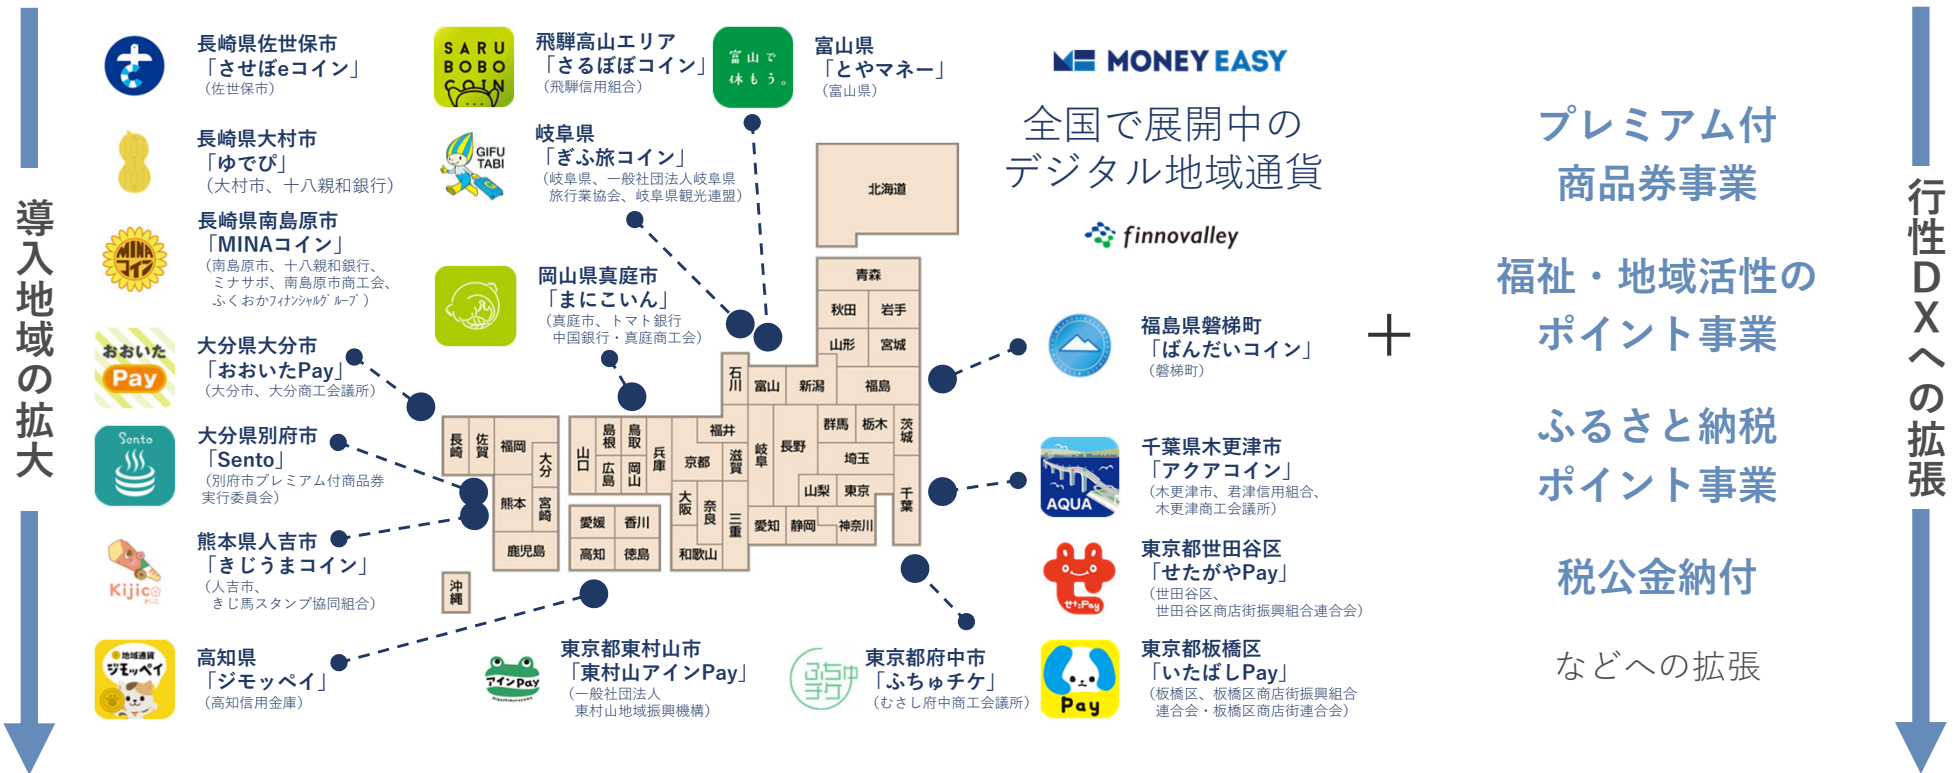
導入地域の拡大

長崎県佐世保市
「させぼeコイン」
（佐世保市）

長崎県大村市
「ゆでぴ」
（大村市、十八親和銀行）

MINAコイン

長崎県南島原市
「MINAコイン」
（南島原市、十八親和銀行、ミナサポ、南島原市商工会、ふくおかフィナンシャルグループ）

おおいた Pay

大分県大分市
「おおいたPay」
（大分市、大分商工会議所）

Sento

大分県別府市
「Sento」
（別府市プレミアム付商品券実行委員会）

Kijico

熊本県人吉市
「きじうまコイン」
（人吉市、きじ馬スタンプ協同組合）

地域通貨 ジモッペイ

高知県
「ジモッペイ」
（高知信用金庫）

SARU BOBO COIN

飛騨高山エリア
「さるぼぼコイン」
（飛騨信用組合）

富山で休もう。

富山県
「とやマネー」
（富山県）

GIFU TABI

岐阜県
「ぎふ旅コイン」
（岐阜県、一般社団法人岐阜県旅行業協会、岐阜県観光連盟）

岡山県真庭市
「まにこいん」
（真庭市、トマト銀行
中国銀行・真庭商工会）

北海道
青森
秋田
岩手
山形
宮城
石川
富山
新潟
福島
福井
群馬
栃木
茨城
長崎
佐賀
福岡
大分
山口
島根
鳥取
兵庫
京都
滋賀
岐阜
長野
埼玉
広島
岡山
熊本
宮崎
大阪
奈良
山梨
東京
千葉
愛媛
香川
三重
愛知
静岡
神奈川
高知
徳島
和歌山
鹿児島
沖縄

アインPay

東京都東村山市
「東村山アインPay」
（一般社団法人
東村山地域振興機構）

ふちゅチケ

東京都府中市
「ふちゅチケ」
（むさし府中商工会議所）

MONEY EASY

全国で展開中の
デジタル地域通貨

finnovalley

福島県磐梯町
「ばんだいコイン」
（磐梯町）

AQUA

千葉県木更津市
「アクアコイン」
（木更津市、君津信用組合、木更津商工会議所）

せたPay

東京都世田谷区
「せたがやPay」
（世田谷区、
世田谷区商店街振興組合連合会）

Pay

東京都板橋区
「いたばしPay」
（板橋区、板橋区商店街振興組合連合会・板橋区商店街連合会）

＋

プレミアム付
商品券事業

福祉・地域活性の
ポイント事業

ふるさと納税
ポイント事業

税公金納付

などへの拡張

行性DXへの拡張